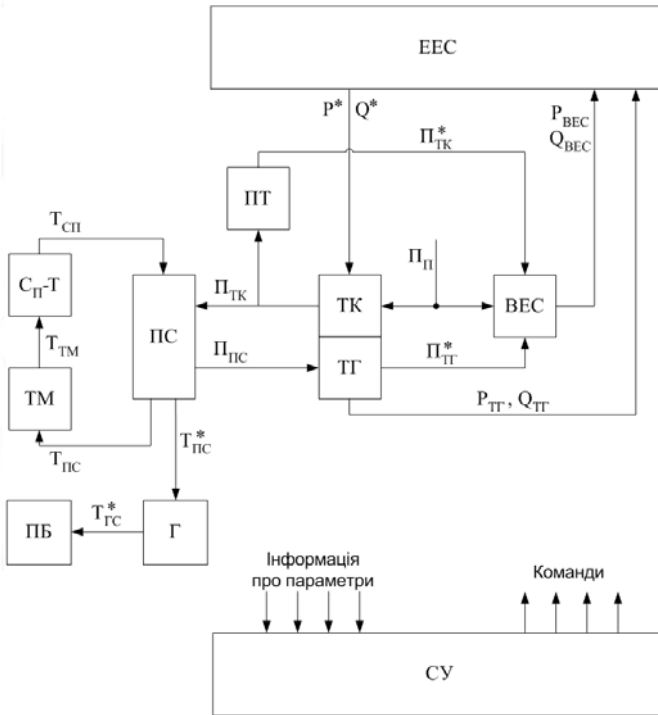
ЕЕС

P*  Q*

$П^*_{ТК}$

$P_{ВЕС}$
$Q_{ВЕС}$

ПТ

$Т_{СП}$

$С_П$-Т

$П_П$

$П_{ТК}$

ТК

ВЕС

ПС

$Т_{ТМ}$

$П_{ПС}$

ТГ

$П^*_{ТГ}$

ТМ

$P_{ТГ}$, $Q_{ТГ}$

$Т_{ПС}$

$Т^*_{ПС}$

ПБ

$Т^*_{ГС}$

Г

Інформація про параметри

Команди

СУ